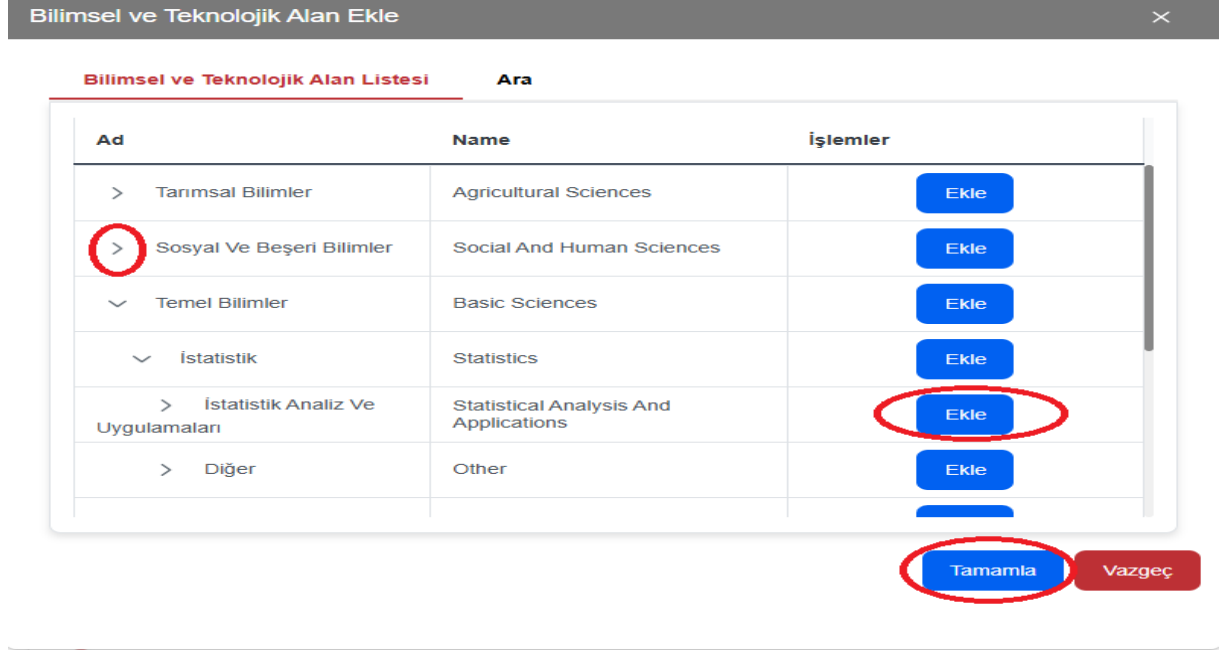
Bilimsel ve Teknolojik Alan Ekle ×

Bilimsel ve Teknolojik Alan Listesi | Ara

| Ad | Name | İşlemler |
|---|---|---|
| > Tarımsal Bilimler | Agricultural Sciences | Ekle |
| > Sosyal Ve Beşeri Bilimler | Social And Human Sciences | Ekle |
| ﹀ Temel Bilimler | Basic Sciences | Ekle |
| ﹀ İstatistik | Statistics | Ekle |
| > İstatistik Analiz Ve Uygulamaları | Statistical Analysis And Applications | Ekle |
| > Diğer | Other | Ekle |

Tamamla Vazgeç